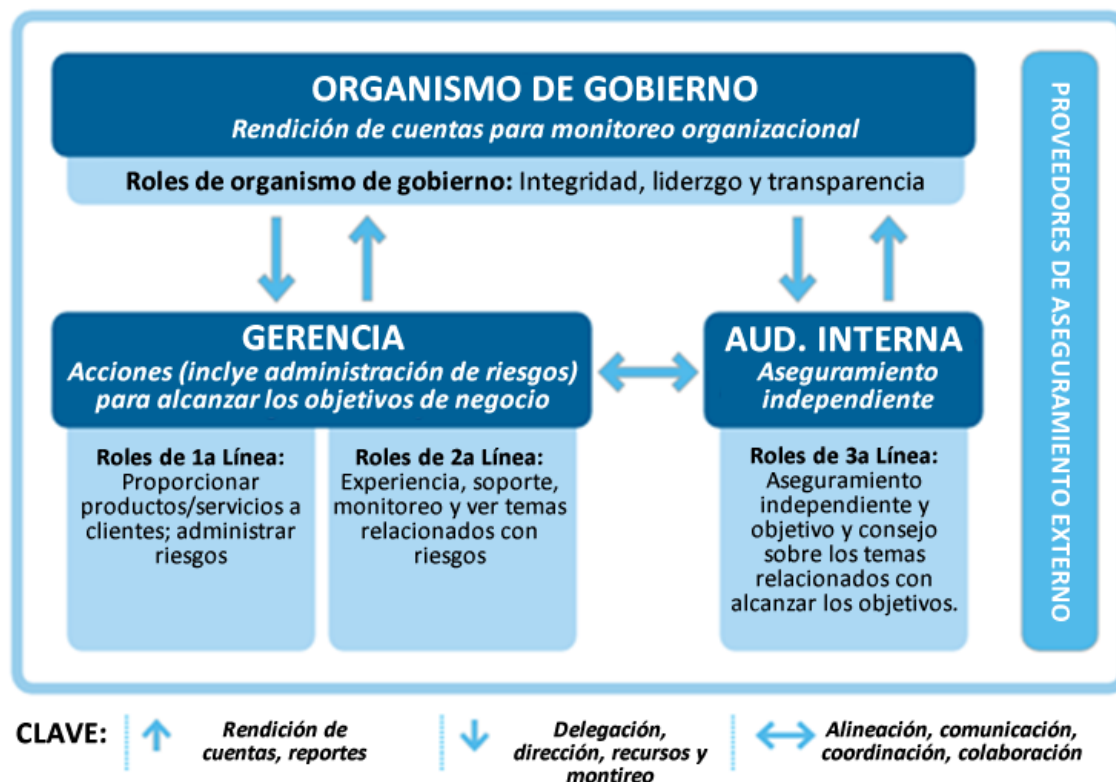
ORGANISMO DE GOBIERNO
Rendición de cuentas para monitoreo organizacional

Roles de organismo de gobierno: Integridad, liderzgo y transparencia

GERENCIA
Acciones (inclye administración de riesgos) para alcanzar los objetivos de negocio

Roles de 1a Línea:
Proporcionar productos/servicios a clientes; administrar riesgos

Roles de 2a Línea:
Experiencia, soporte, monitoreo y ver temas relacionados con riesgos

AUD. INTERNA
Aseguramiento independiente

Roles de 3a Línea:
Aseguramiento independiente y objetivo y consejo sobre los temas relacionados con alcanzar los objetivos.

PROVEEDORES DE ASEGURAMIENTO EXTERNO

CLAVE:
Rendición de cuentas, reportes
Delegación, dirección, recursos y montireo
Alineación, comunicación, coordinación, colaboración